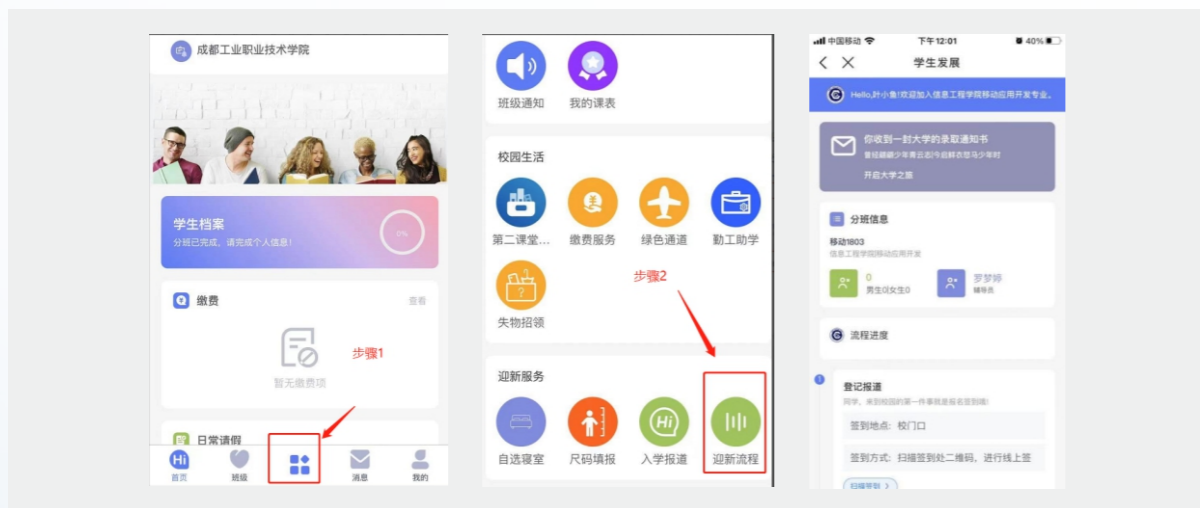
成都工业职业技术学院

学生档案
分班已完成，请完成个人信息！
0%

缴费
查看
暂无缴费项
步骤1

日常请假

Hi
首页
班级
消息
我的

班级通知
我的课表

校园生活
第二课堂...
缴费服务
绿色通道
勤工助学
失物招领
步骤2

迎新服务
自选寝室
尺码填报
Hi
入学报道
迎新流程

中国移动
下午12:01
40%
学生发展
Hello,叶小鱼!欢迎加入信息工程学院移动应用开发专业。

你收到一封大学的录取通知书
曾经翩翩少年青云志今说鲜衣怒马少年时
开启大学之旅

分班信息
移动1803
信息工程学院移动应用开发
0
男生0女生0
罗梦婷
辅导员

流程进度

登记报道
同学，来到校园的第一件事就是报名签到哦!
签到地点：校门口
签到方式：扫描签到处二维码，进行线上签
扫描签到